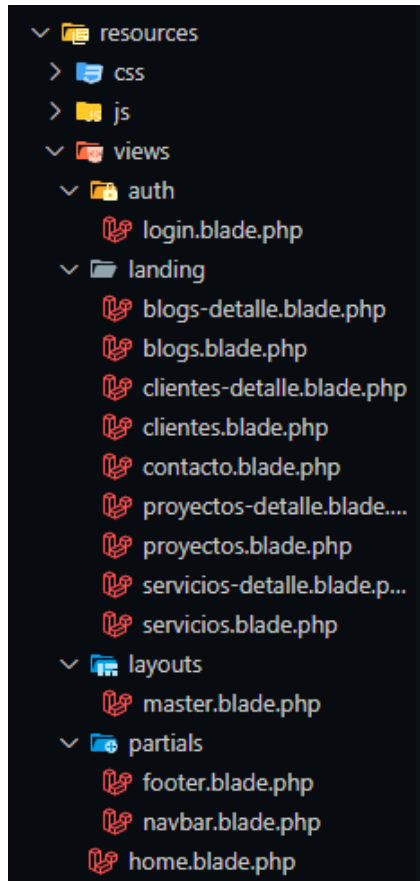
resources
css
js
views
auth
login.blade.php
landing
blogs-detalle.blade.php
blogs.blade.php
clientes-detalle.blade.php
clientes.blade.php
contacto.blade.php
proyectos-detalle.blade....
proyectos.blade.php
servicios-detalle.blade.p...
servicios.blade.php
layouts
master.blade.php
partials
footer.blade.php
navbar.blade.php
home.blade.php